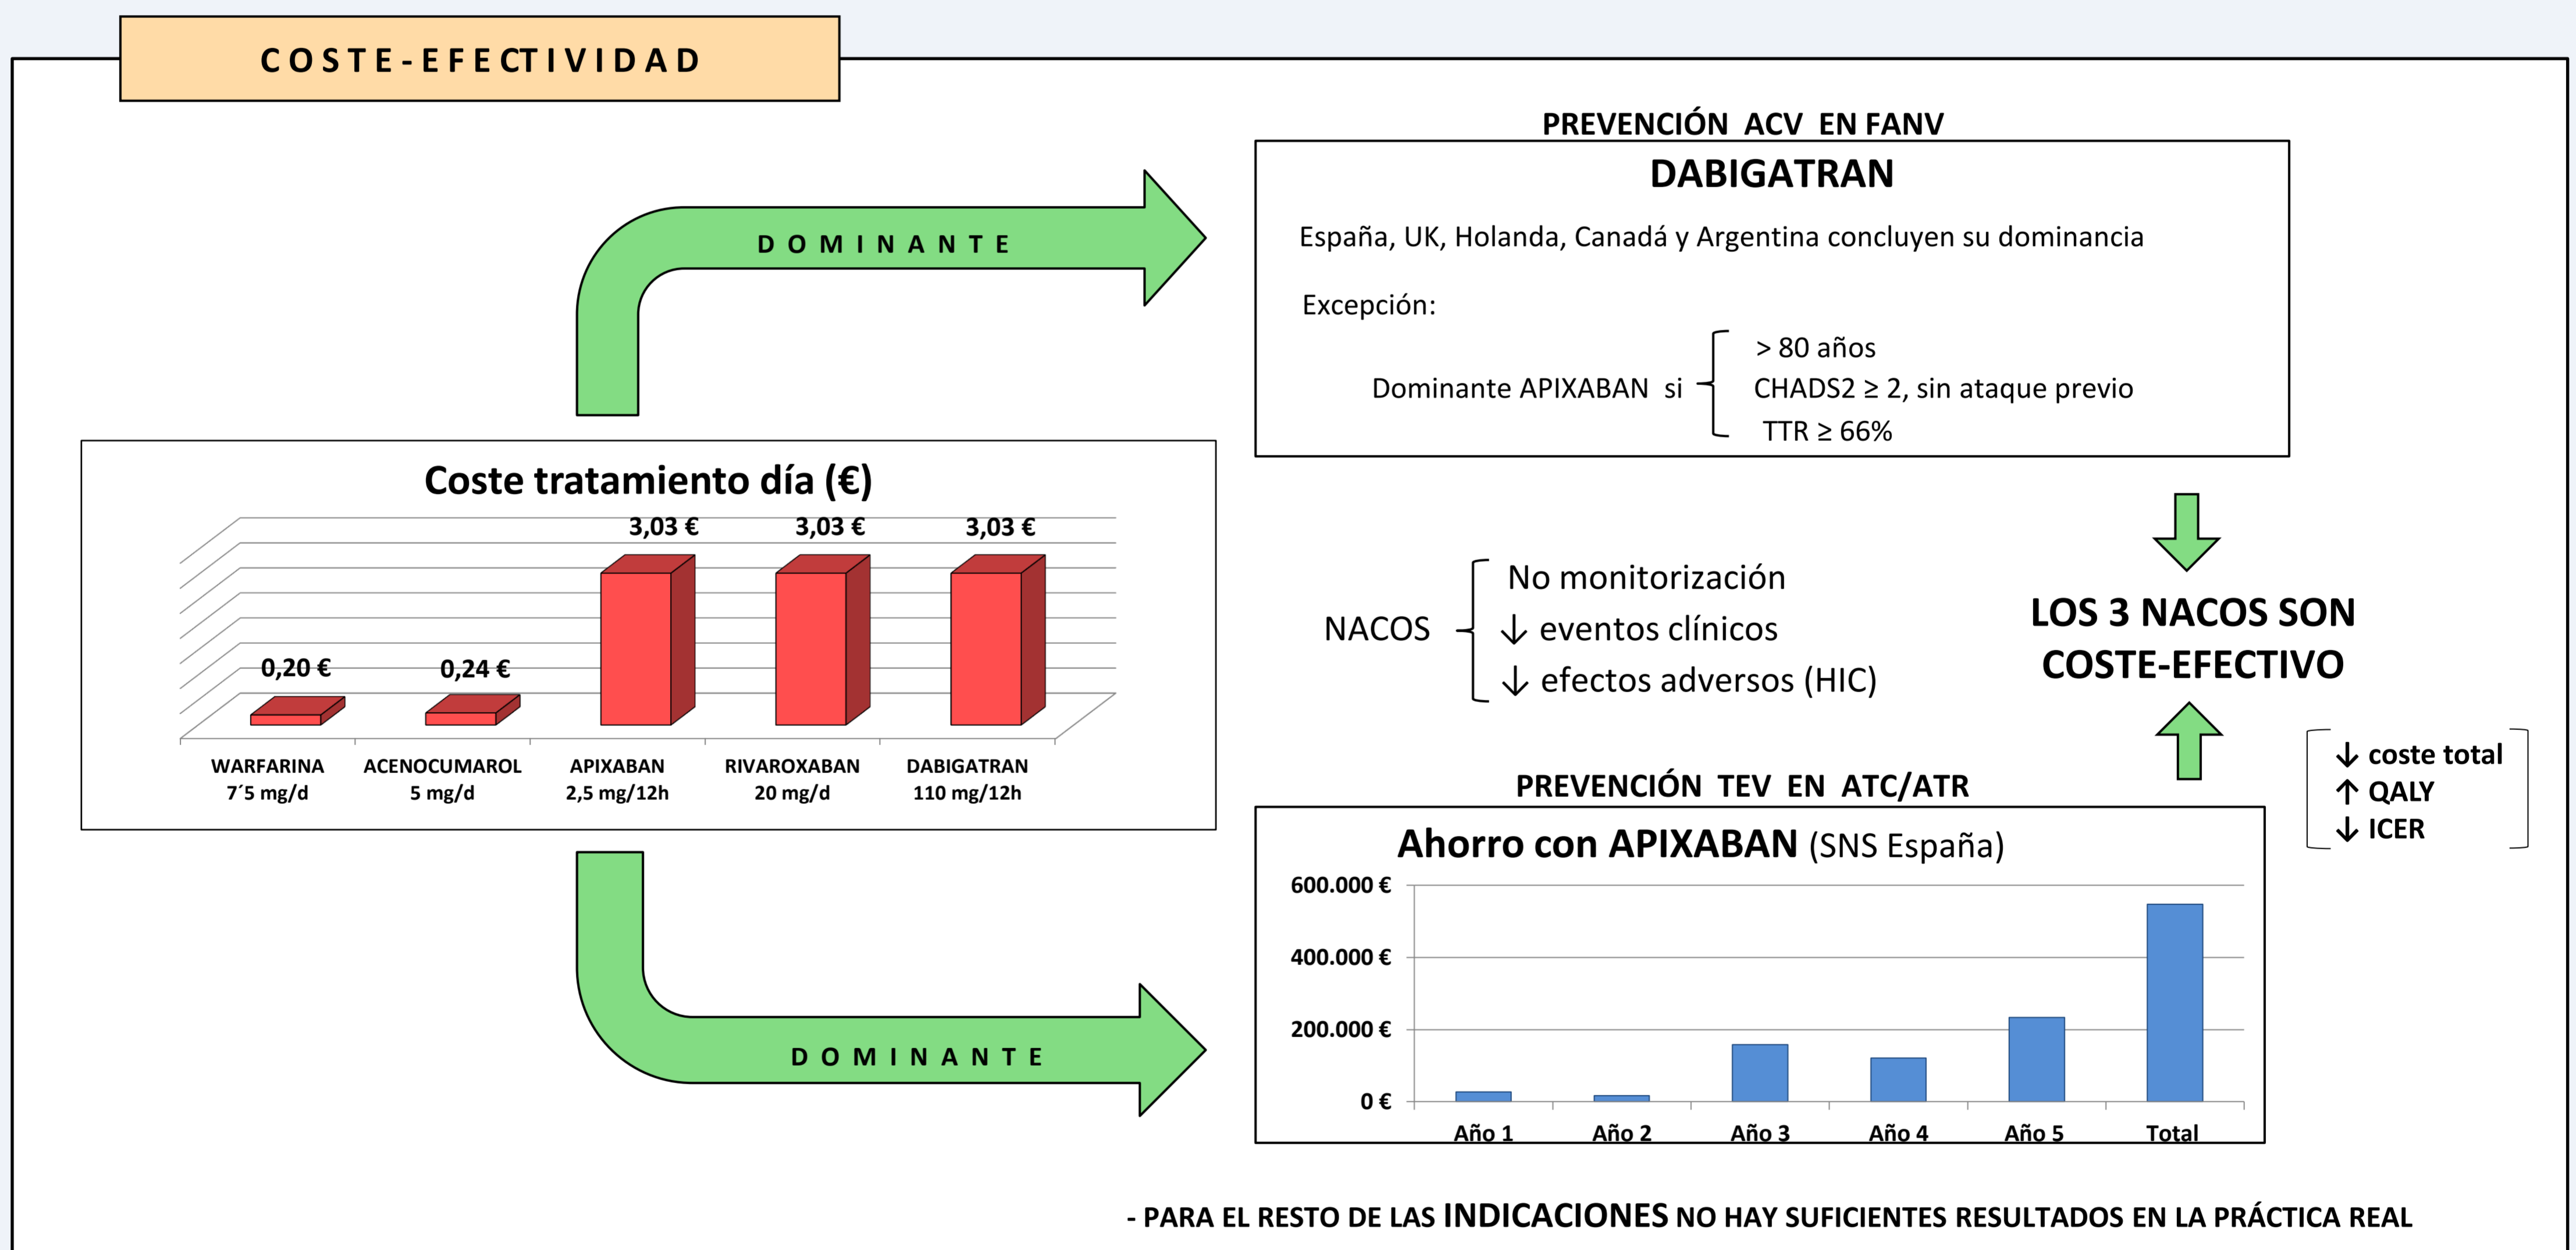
COSTE-EFECTIVIDAD

DOMINANTE

PREVENCIÓN ACV EN FANV

DABIGATRAN

España, UK, Holanda, Canadá y Argentina concluyen su dominancia

Excepción:

Dominante APIXABAN si
> 80 años
CHADS2 ≥ 2, sin ataque previo
TTR ≥ 66%

Coste tratamiento día (€)

0,20 €
0,24 €
3,03 €
3,03 €
3,03 €

WARFARINA 7´5 mg/d
ACENOCUMAROL 5 mg/d
APIXABAN 2,5 mg/12h
RIVAROXABAN 20 mg/d
DABIGATRAN 110 mg/12h

NACOS
No monitorización
↓ eventos clínicos
↓ efectos adversos (HIC)

LOS 3 NACOS SON COSTE-EFECTIVO

↓ coste total
↑ QALY
↓ ICER

PREVENCIÓN TEV EN ATC/ATR

Ahorro con APIXABAN (SNS España)

600.000 €
400.000 €
200.000 €
0 €

Año 1
Año 2
Año 3
Año 4
Año 5
Total

DOMINANTE

- PARA EL RESTO DE LAS INDICACIONES NO HAY SUFICIENTES RESULTADOS EN LA PRÁCTICA REAL